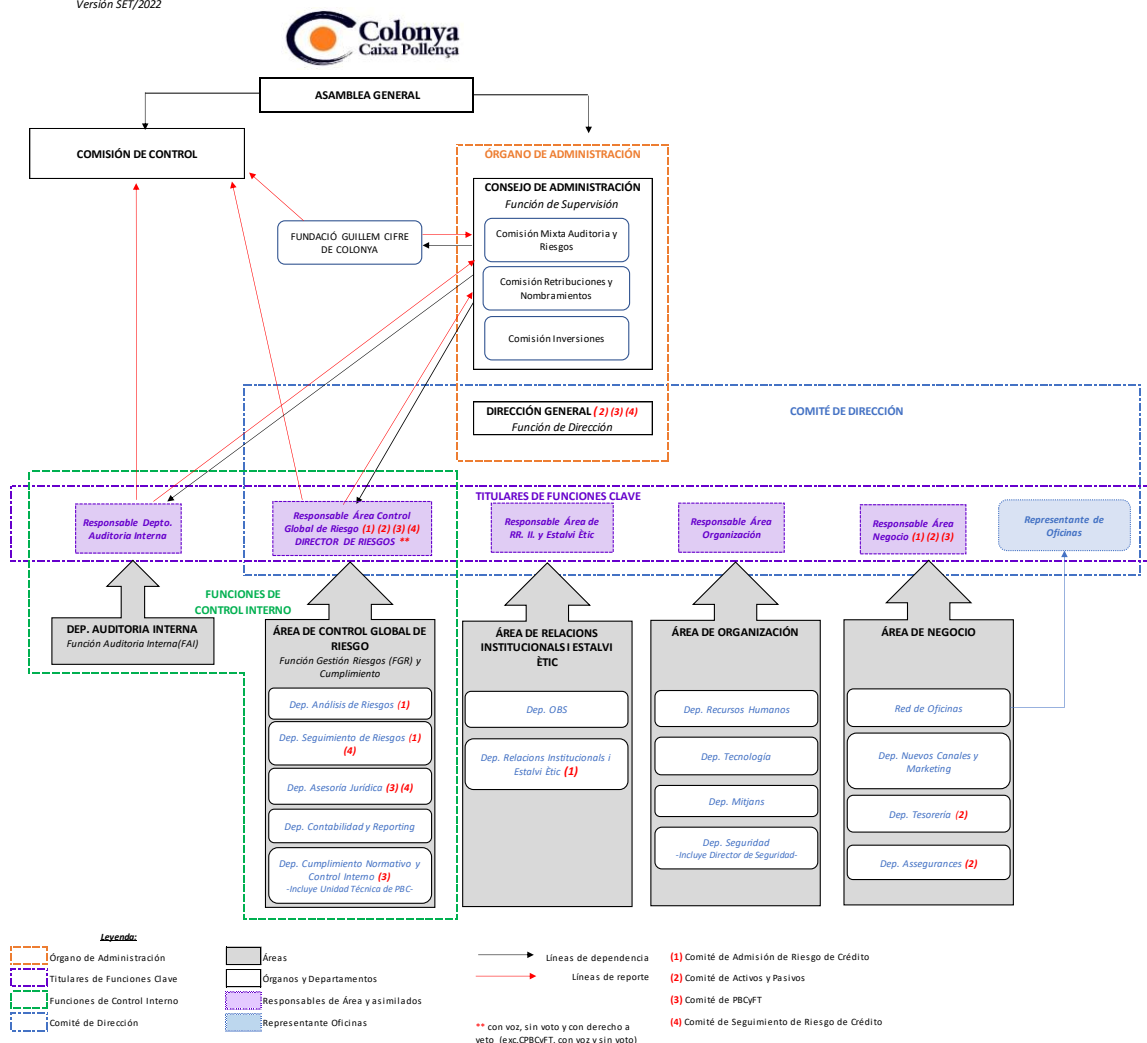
Versión SET/2022

Colonya
Caixa Pollença

ASAMBLEA GENERAL

COMISIÓN DE CONTROL

ÓRGANO DE ADMINISTRACIÓN

CONSEJO DE ADMINISTRACIÓN
Función de Supervisión

FUNDACIÓ GUILLEM CIFRE DE COLONYA

Comisión Mixta Auditoria y Riesgos

Comisión Retribuciones y Nombramientos

Comisión Inversiones

DIRECCIÓN GENERAL (2) (3) (4)
Función de Dirección

COMITÉ DE DIRECCIÓN

TITULARES DE FUNCIONES CLAVE

Responsable Depto. Auditoria Interna

Responsable Área Control Global de Riesgo (1) (2) (3) (4) DIRECTOR DE RIESGOS **

Responsable Área de RR. II. y Estalvi Ètic

Responsable Área Organización

Responsable Área Negocio (1) (2) (3)

Representante de Oficinas

FUNCIONES DE CONTROL INTERNO

DEP. AUDITORIA INTERNA
Función Auditoria Interna(FAI)

ÁREA DE CONTROL GLOBAL DE RIESGO
Función Gestión Riesgos (FGR) y Cumplimiento

Dep. Análisis de Riesgos (1)

Dep. Seguimiento de Riesgos (1) (4)

Dep. Asesoría Jurídica (3) (4)

Dep. Contabilidad y Reporting

Dep. Cumplimiento Normativo y Control Interno (3)
-Incluye Unidad Técnica de PBC-

ÁREA DE RELACIONS INSTITUCIONALS I ESTALVI ÈTIC

Dep. OBS

Dep. Relacions Institucionals i Estalvi Ètic (1)

ÁREA DE ORGANIZACIÓN

Dep. Recursos Humanos

Dep. Tecnología

Dep. Mitjans

Dep. Seguridad
-Incluye Director de Seguridad-

ÁREA DE NEGOCIO

Red de Oficinas

Dep. Nuevos Canales y Marketing

Dep. Tesorería (2)

Dep. Assegurances (2)

Leyenda:

Órgano de Administración
Titulares de Funciones Clave
Funciones de Control Interno
Comité de Dirección

Áreas
Órganos y Departamentos
Responsables de Área y asimilados
Representante Oficinas

Líneas de dependencia
Líneas de reporte

** con voz, sin voto y con derecho a veto (exc.CPBCyFT, con voz y sin voto)

(1) Comité de Admisión de Riesgo de Crédito
(2) Comité de Activos y Pasivos
(3) Comité de PBCyFT
(4) Comité de Seguimiento de Riesgo de Crédito